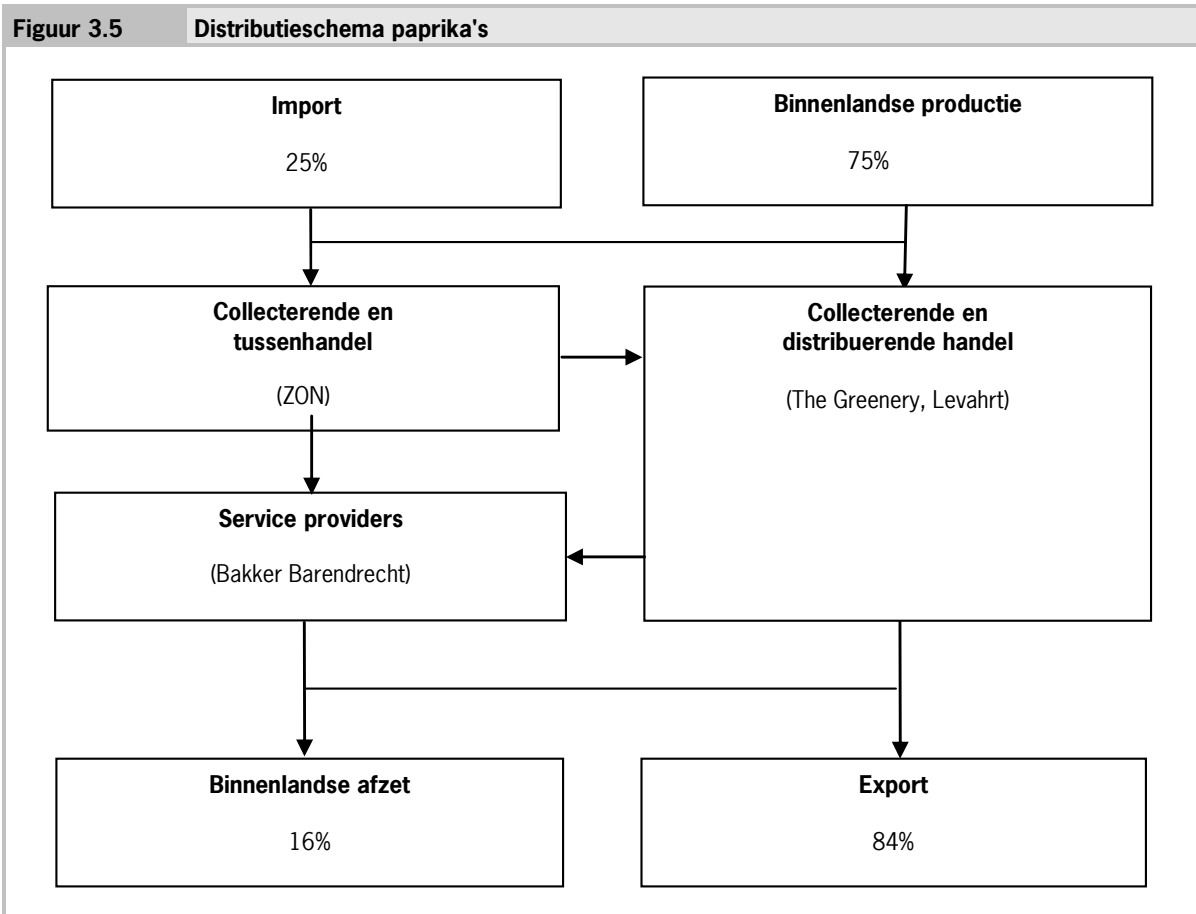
Figuur 3.5 Distributieschema paprika's

Import

25%

Binnenlandse productie

75%

Collecterende en tussenhandel

(ZON)

Collecterende en distribuerende handel

(The Greenery, Levahrt)

Service providers

(Bakker Barendrecht)

Binnenlandse afzet

16%

Export

84%